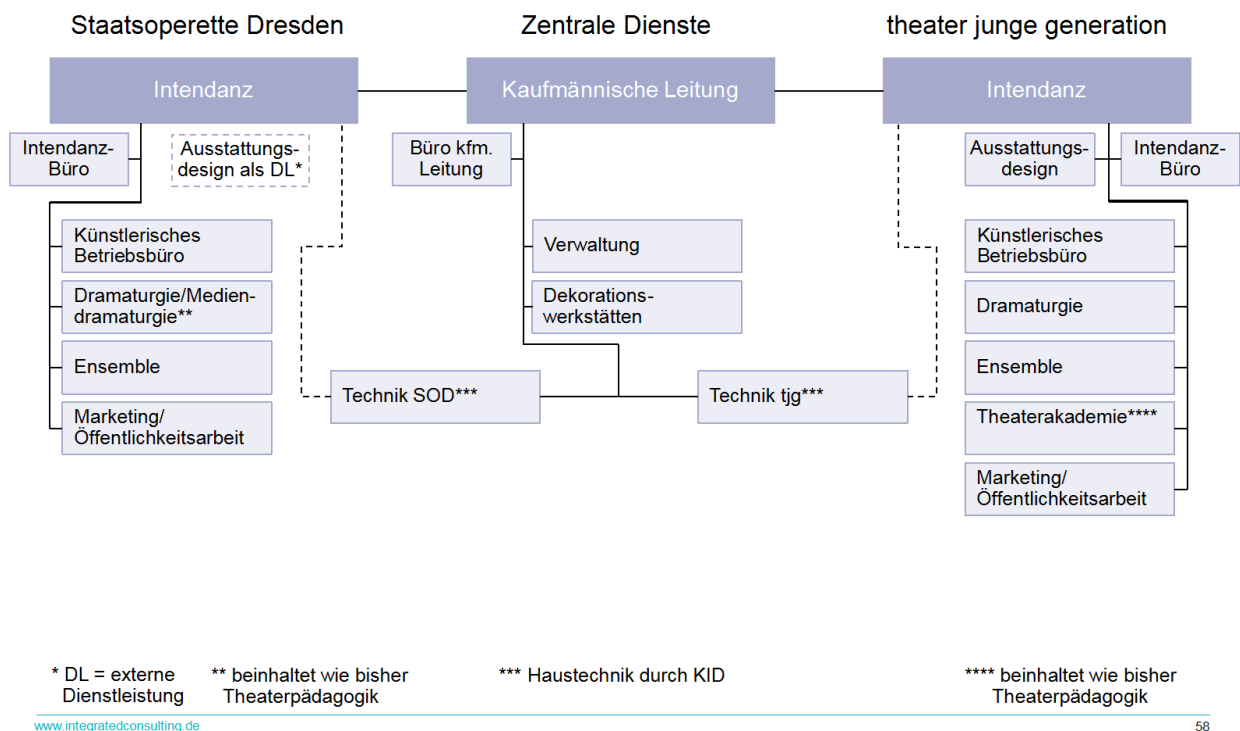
Staatsoperette Dresden

Zentrale Dienste

theater junge generation

Intendanz

Kaufmännische Leitung

Intendanz

Intendanz-Büro

Ausstattungsdesign als DL*

Büro kfm. Leitung

Ausstattungsdesign

Intendanz-Büro

Künstlerisches Betriebsbüro

Dramaturgie/Mediendramaturgie**

Ensemble

Marketing/ Öffentlichkeitsarbeit

Verwaltung

Dekorationswerkstätten

Technik SOD***

Technik tjg***

Künstlerisches Betriebsbüro

Dramaturgie

Ensemble

Theaterakademie****

Marketing/ Öffentlichkeitsarbeit

* DL = externe Dienstleistung

** beinhaltet wie bisher Theaterpädagogik

*** Haustechnik durch KID

**** beinhaltet wie bisher Theaterpädagogik

www.integratedconsulting.de

58